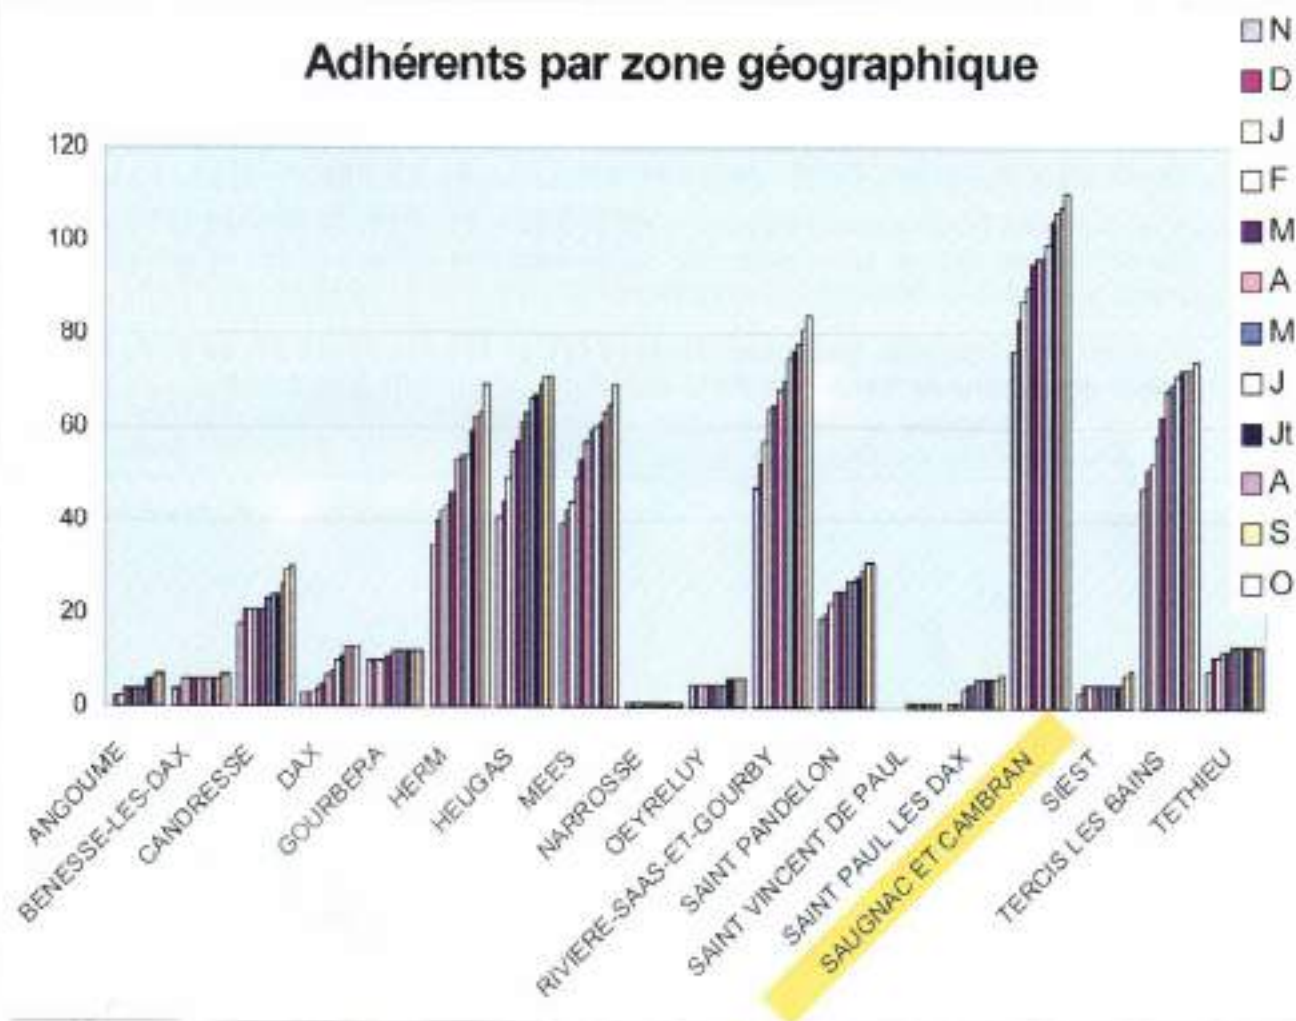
Adhérents par zone géographique

120
100
80
60
40
20
0

ANGOUME
BENESSE-LES-DAX
CANDRESSE
DAX
GOURBERA
HERM
HEUGAS
MEES
NARROSSE
OEYRELUY
RIVIERE-SAAS-ET-GOURBY
SAINT PANDELON
SAINT VINCENT DE PAUL
SAINT PAUL LES DAX
SAUGNAC ET CAMBRAN
SIEST
TERCIS LES BAINS
TETHIEU

N
D
J
F
M
A
M
J
Jt
A
S
O